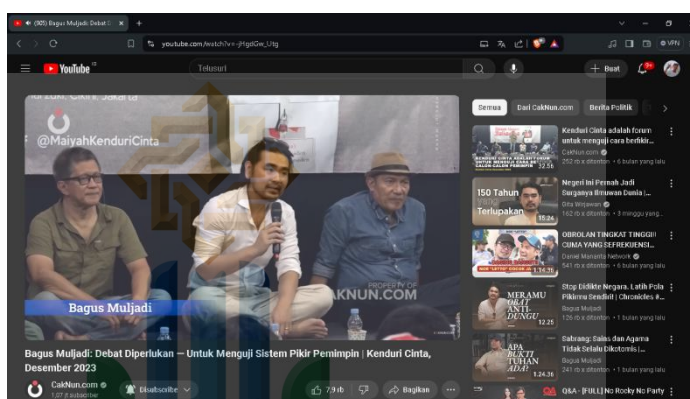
(505) Bagus Muljadi: Debat D ×

youtube.com/watch?v=-jHgdGw_Utg

VPN

YouTube ID

Telusuri

Buat

9+

@MaiyahKenduriCinta

Bagus Muljadi

CAKNUN.COM

Bagus Muljadi: Debat Diperlukan — Untuk Menguji Sistem Pikir Pemimpin | Kenduri Cinta, Desember 2023

CakNun.com
1,07 jt subscriber

Subscribe

7,9 rb

Bagikan

Semua

Dari CakNun.com

Berita Politik

Kenduri Cinta adalah forum untuk menguji cara berfikir...
CakNun.com
252 rb x ditonton • 6 bulan yang lalu

32:56

Negeri Ini Pernah Jadi Surganya Ilmuwan Dunia |...
Gita Wirjawan
162 rb x ditonton • 3 minggu yang...

150 Tahun Terlupakan

15:24

OBROLAN TINGKAT TINGGI!! CUMA YANG SEFREKUENSI...
Daniel Mananta Network
541 rb x ditonton • 6 bulan yang lalu

1:34:26

Stop Didikte Negara, Latih Pola Pikirmu Sendiri! | Chronicles #...
Bagus Muljadi
126 rb x ditonton • 1 bulan yang lalu

MERAMU OBAT ANTI-DENGU

12:25

Sabrang: Salas dan Agama Tidak Selalu Dikotomis |...
Bagus Muljadi
241 rb x ditonton • 1 bulan yang lalu

APA BUKTI TUHAN ADA?

1:24:36

Q&A - [FULL] No Rocky No Party